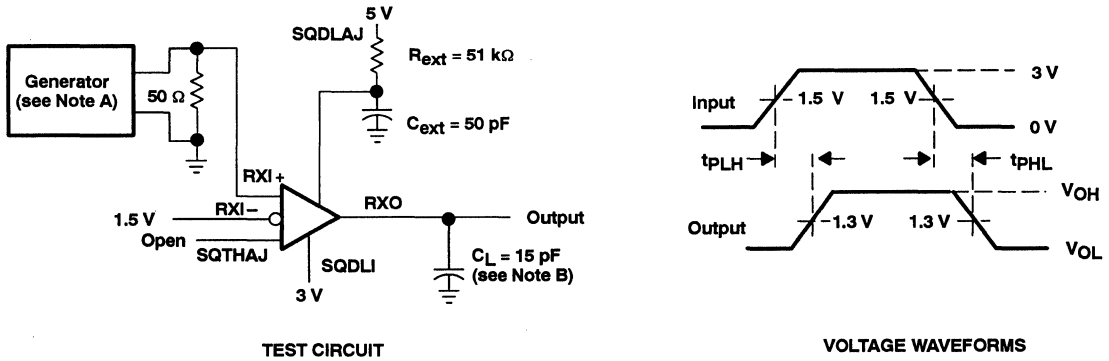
Generator (see Note A)

50 Ω

5 V

SQDLAJ

$R_{ext}$ = 51 kΩ

$C_{ext}$ = 50 pF

RXI +

1.5 V

RXI −

Open

SQTHAJ

RXO

Output

SQDLI

3 V

$C_L$ = 15 pF (see Note B)

TEST CIRCUIT

Input

1.5 V

1.5 V

3 V

0 V

$t_{PLH}$

$t_{PHL}$

Output

1.3 V

1.3 V

$V_{OH}$

$V_{OL}$

VOLTAGE WAVEFORMS